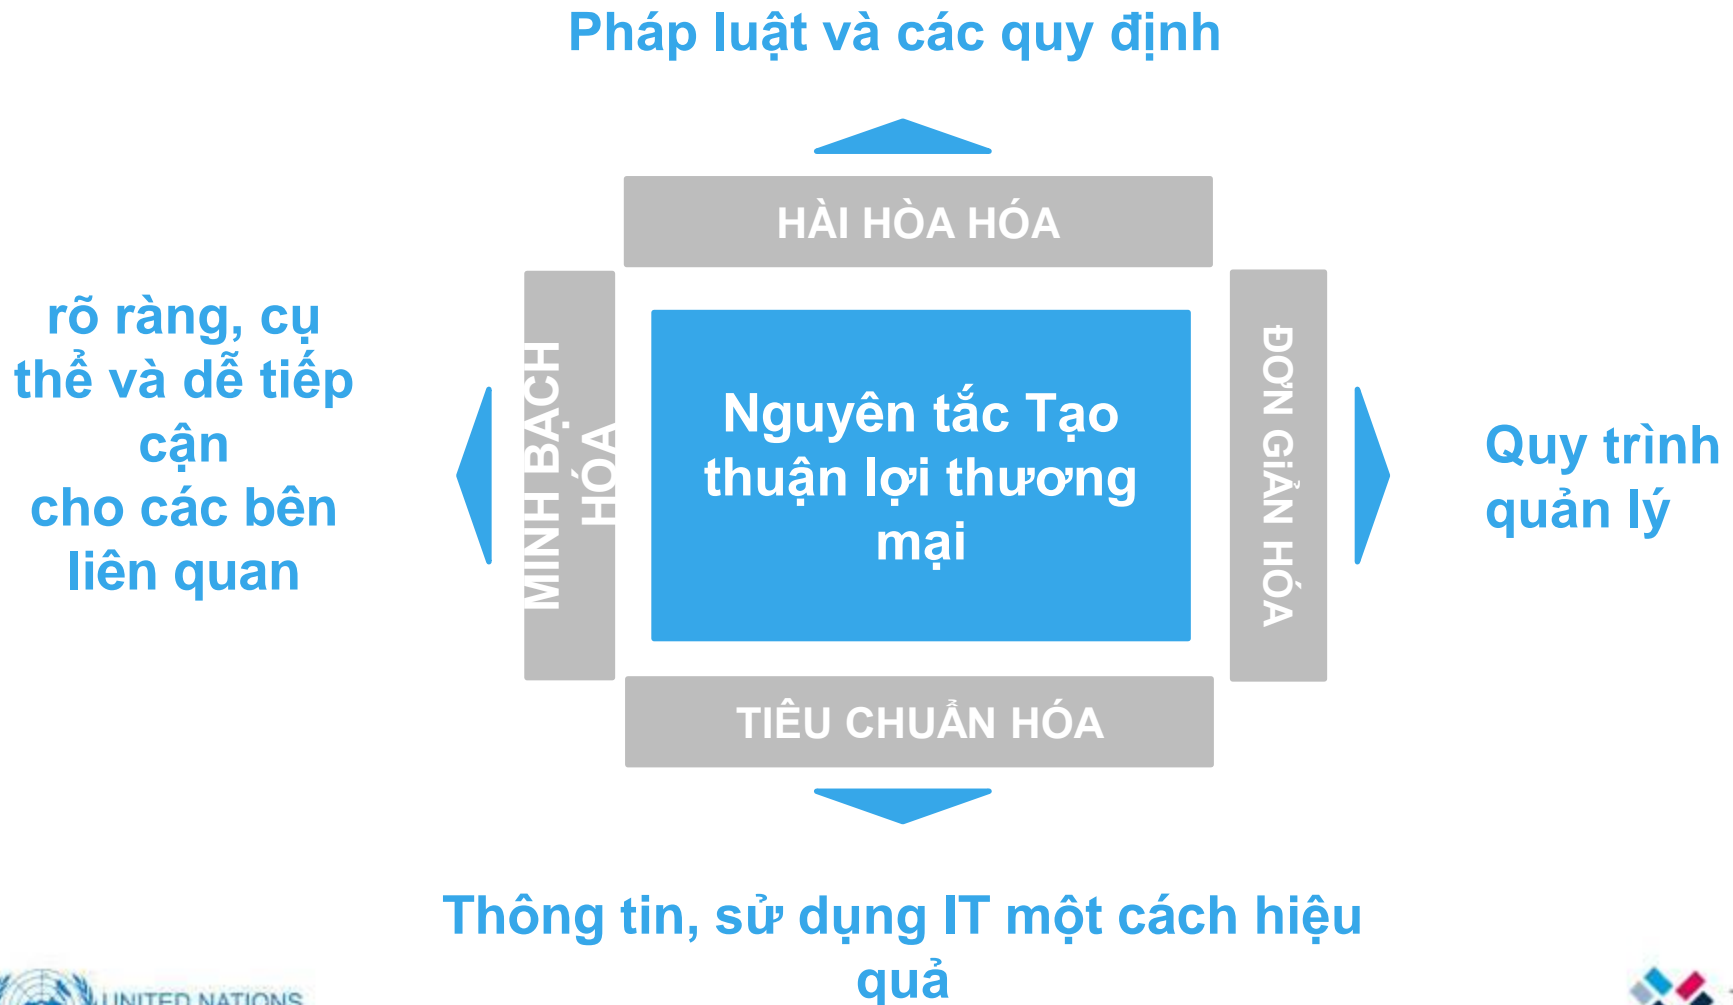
Pháp luật và các quy định

HÀI HÒA HÓA

rõ ràng, cụ thể và dễ tiếp cận
cho các bên liên quan

MINH BẠCH HÓA

Nguyên tắc Tạo thuận lợi thương mại

ĐƠN GIẢN HÓA

Quy trình quản lý

TIÊU CHUẨN HÓA

Thông tin, sử dụng IT một cách hiệu quả

UNITED NATIONS